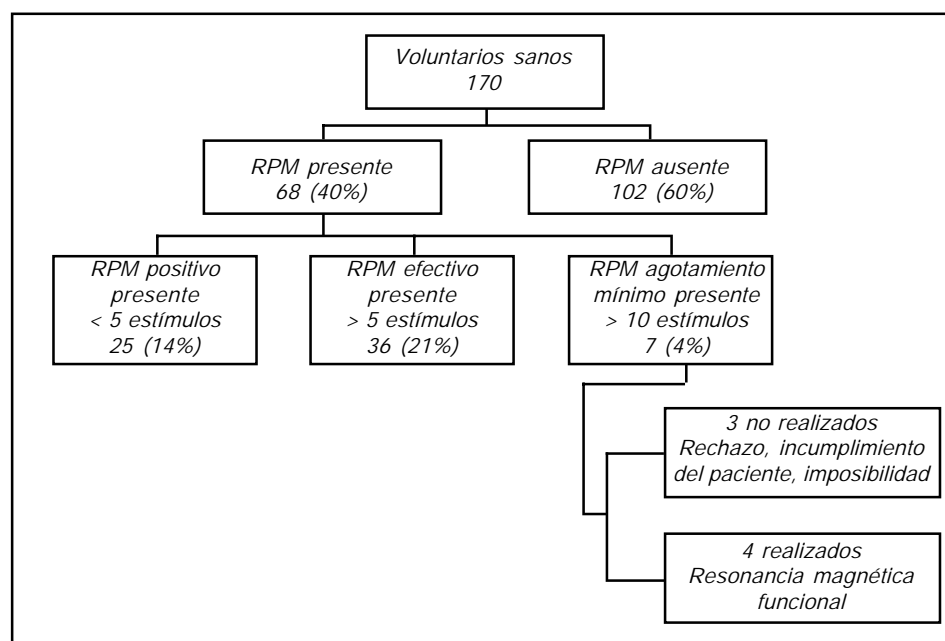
Voluntarios sanos
170

RPM presente
68 (40%)

RPM ausente
102 (60%)

RPM positivo
presente
< 5 estímulos
25 (14%)

RPM efectivo
presente
> 5 estímulos
36 (21%)

RPM agotamiento
mínimo presente
> 10 estímulos
7 (4%)

3 no realizados
Rechazo, incumplimiento del paciente, imposibilidad

4 realizados
Resonancia magnética funcional